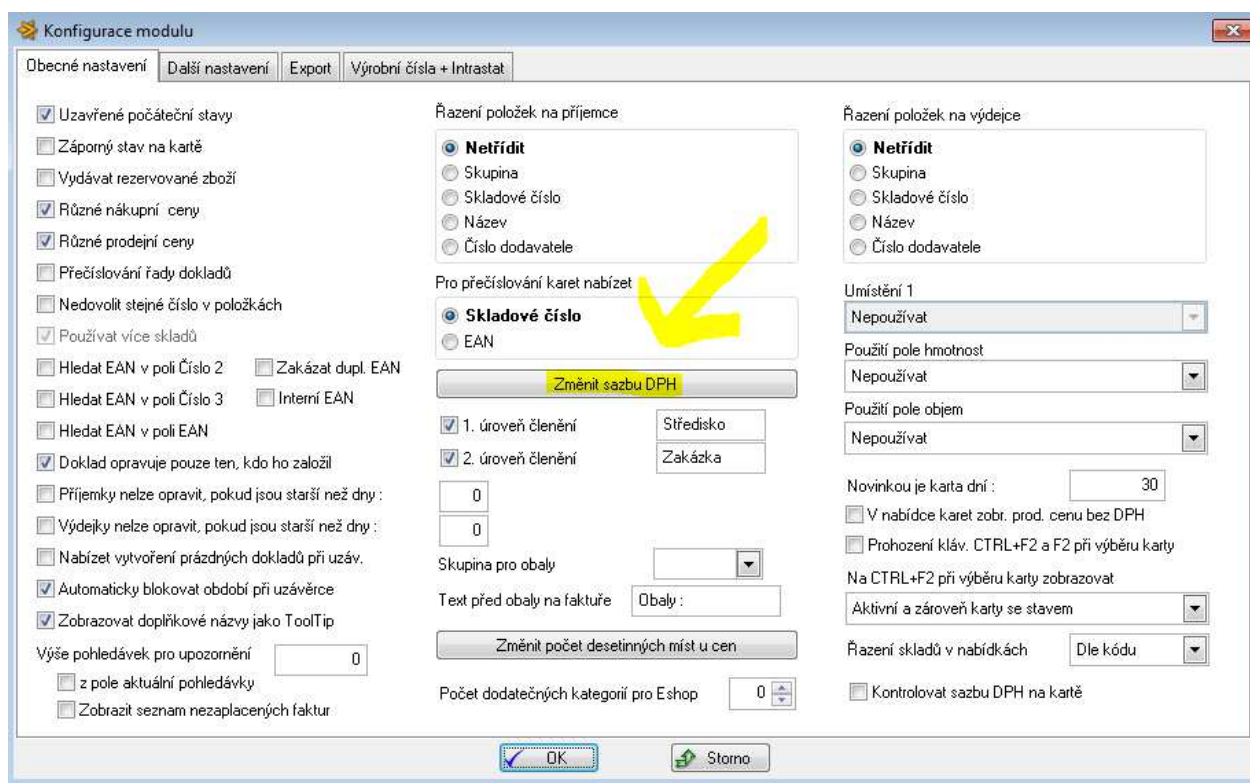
Konfigurace modulu

Obecné nastavení | Další nastavení | Export | Výrobní čísla + Intrastat

Uzavřené počáteční stavy
Záporný stav na kartě
Vydávat rezervované zboží
Různé nákupní ceny
Různé prodejní ceny
Přečíslování řady dokladů
Nedovolit stejné číslo v položkách
Používat více skladů
Hledat EAN v poli Číslo 2
Zakázat dupl. EAN
Hledat EAN v poli Číslo 3
Interní EAN
Hledat EAN v poli EAN
Doklad opravuje pouze ten, kdo ho založil
Příjemky nelze opravit, pokud jsou starší než dny :
Výdejky nelze opravit, pokud jsou starší než dny :
Nabízet vytvoření prázdných dokladů při uzáv.
Automaticky blokovat období při uzávěrce
Zobrazovat doplňkové názvy jako ToolTip
Výše pohledávek pro upozornění 0
z pole aktuální pohledávky
Zobrazit seznam nezaplacených faktur

Řazení položek na příjemce
Netřídit
Skupina
Skladové číslo
Název
Číslo dodavatele

Pro přečíslování karet nabízet
Skladové číslo
EAN

Změnit sazbu DPH

1. úroveň členění Středisko
2. úroveň členění Zakázka
0
0
Skupina pro obaly
Text před obaly na faktuře Obaly :
Změnit počet desetinných míst u cen
Počet dodatečných kategorií pro Eshop 0

Řazení položek na výdejce
Netřídit
Skupina
Skladové číslo
Název
Číslo dodavatele

Umístění 1
Nepoužívat
Použití pole hmotnost
Nepoužívat
Použití pole objem
Nepoužívat
Novinkou je karta dní : 30
V nabídce karet zobr. prod. cenu bez DPH
Prohození kláv. CTRL+F2 a F2 při výběru karty
Na CTRL+F2 při výběru karty zobrazovat
Aktivní a zároveň karty se stavem
Řazení skladů v nabídkách Dle kódu
Kontrolovat sazbu DPH na kartě

OK
Storno